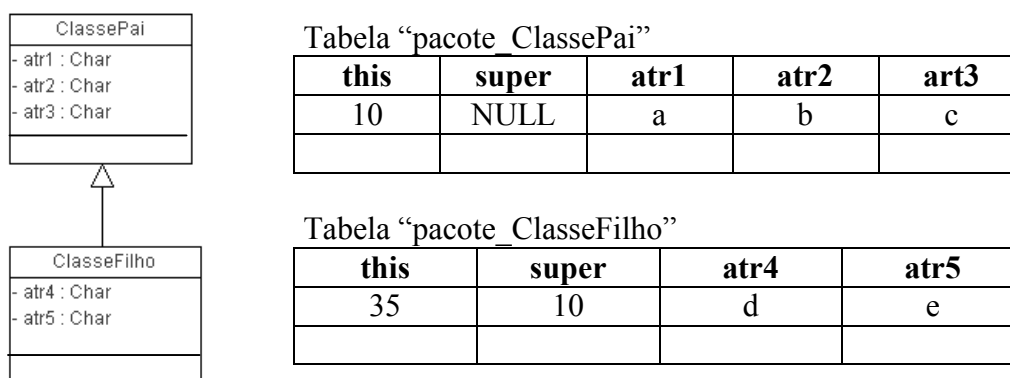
ClassePai
- atr1 : Char
- atr2 : Char
- atr3 : Char

ClasseFilho
- atr4 : Char
- atr5 : Char

Tabela "pacote_ClassePai"

| this | super | atr1 | atr2 | art3 |
|---|---|---|---|---|
| 10 | NULL | a | b | c |
| | | | | |

Tabela "pacote_ClasseFilho"

| this | super | atr4 | atr5 |
|---|---|---|---|
| 35 | 10 | d | e |
| | | | |